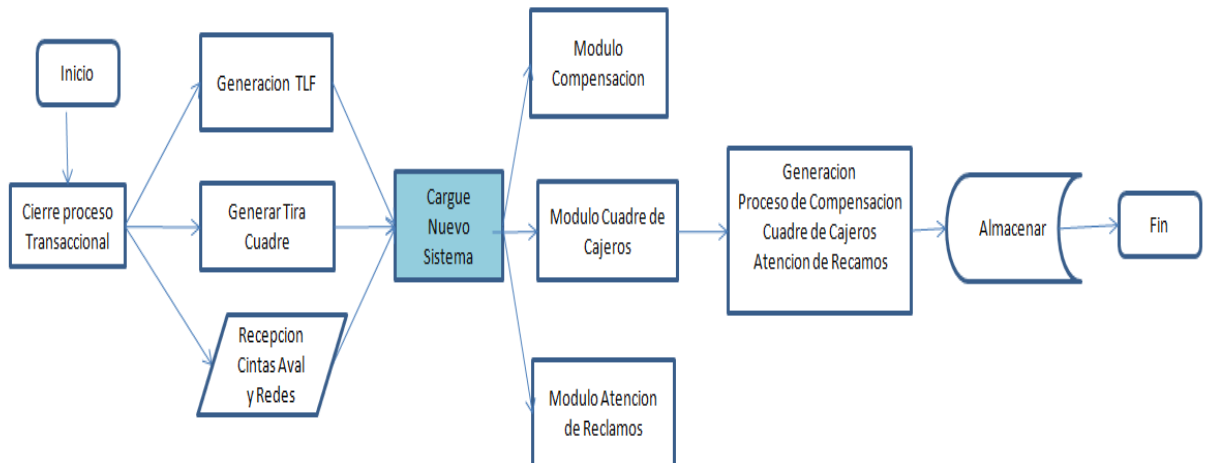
Inicio

Cierre proceso Transaccional

Generacion TLF

Generar Tira Cuadre

Recepcion Cintas Aval y Redes

Cargue Nuevo Sistema

Modulo Compensacion

Modulo Cuadre de Cajeros

Modulo Atencion de Reclamos

Generacion
Proceso de Compensacion
Cuadre de Cajeros
Atencion de Recamos

Almacenar

Fin